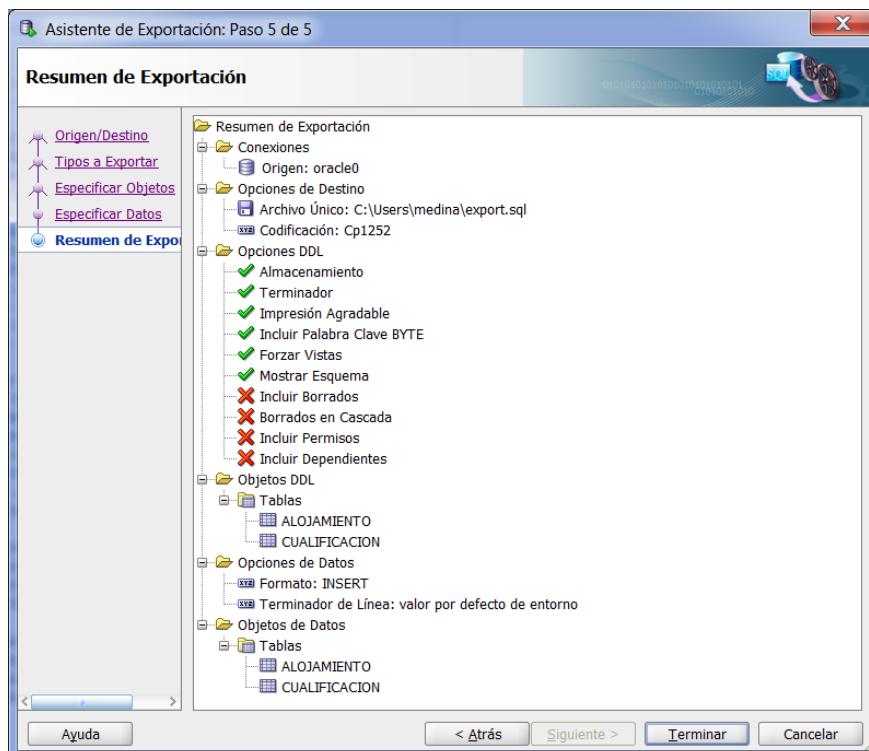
Asistente de Exportación: Paso 5 de 5

Resumen de Exportación

SQL

Origen/Destino
Tipos a Exportar
Especificar Objetos
Especificar Datos
Resumen de Expor

Resumen de Exportación
Conexiones
Origen: oracle0
Opciones de Destino
Archivo Único: C:\Users\medina\export.sql
Codificación: Cp1252
Opciones DDL
Almacenamiento
Terminador
Impresión Agradable
Incluir Palabra Clave BYTE
Forzar Vistas
Mostrar Esquema
Incluir Borrados
Borrados en Cascada
Incluir Permisos
Incluir Dependientes
Objetos DDL
Tablas
ALOJAMIENTO
CUALIFICACION
Opciones de Datos
Formato: INSERT
Terminador de Línea: valor por defecto de entorno
Objetos de Datos
Tablas
ALOJAMIENTO
CUALIFICACION

Ayuda
< Atrás
Siguiente >
Terminar
Cancelar